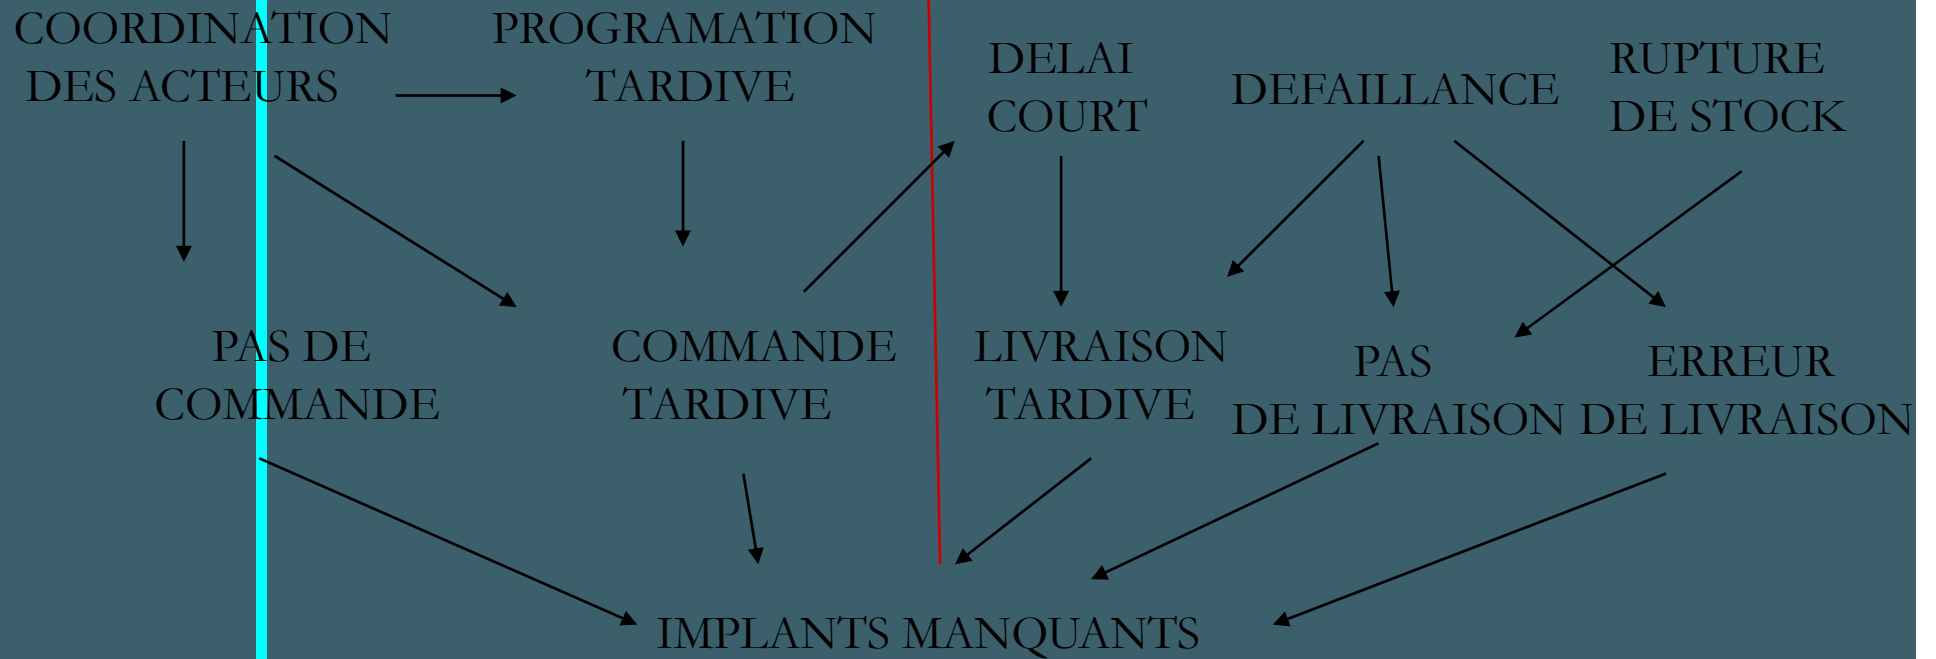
COORDINATION DES ACTEURS

PROGRAMATION TARDIVE

DELAI COURT

DEFAILLANCE

RUPTURE DE STOCK

PAS DE COMMANDE

COMMANDE TARDIVE

LIVRAISON TARDIVE

PAS DE LIVRAISON

ERREUR DE LIVRAISON

IMPLANTS MANQUANTS